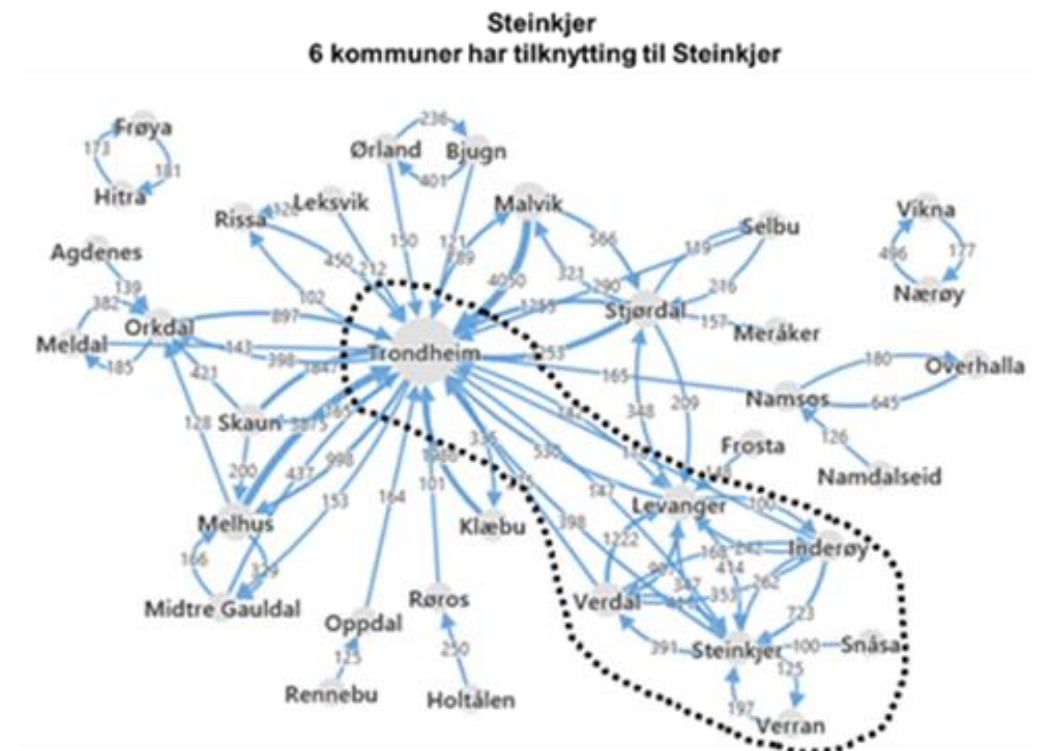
Steinkjer
6 kommuner har tilknytting til Steinkjer

Frøya
173
181
Hitra
Ørland
236
Bjugn
401
Leksvik
Rissa
128
Malvik
Selbu
Vikna
496
177
Nærøy
Agdenes
139
382
Orkdal
Meldal
185
897
102
450
212
150
121
189
4050
321
566
119
290
216
1255
Stjørdal
157
Meråker
143
398
1847
Trondheim
253
165
180
Overhalla
Namsos
645
126
Namdalseid
Frosta
421
Skaun
3875
185
128
200
437
998
153
164
336
1060
101
530
348
209
Levanger
147
100
398
Klæbu
Melhus
166
329
Midtre Gauldal
Oppdal
125
Rennebu
Røros
250
Holtålen
1222
Inderøy
168
242
414
262
347
353
Verdal
723
391
Steinkjer
100
Snåsa
125
197
Verran